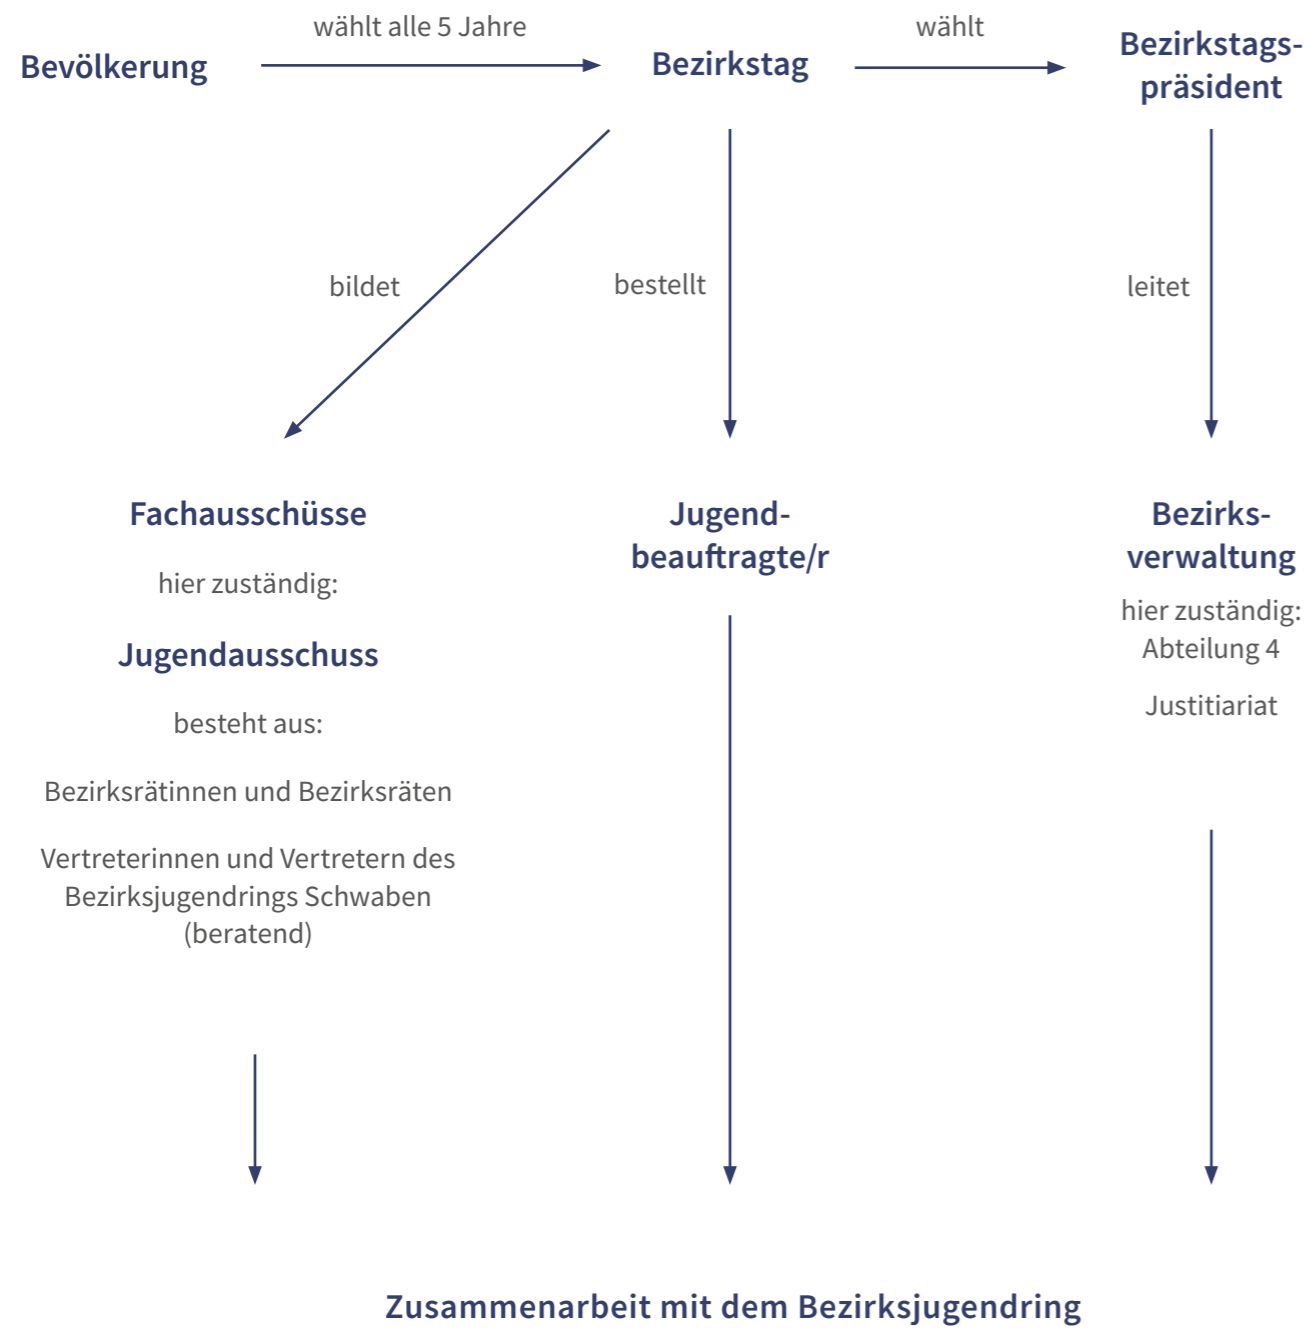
Bevölkerung

wählt alle 5 Jahre

Bezirkstag

wählt

Bezirkstagspräsident

bildet

bestellt

leitet

Fachausschüsse

hier zuständig:

Jugendausschuss

besteht aus:

Bezirksrätinnen und Bezirksräten

Vertreterinnen und Vertretern des Bezirksjugendrings Schwaben (beratend)

Jugendbeauftragte/r

Bezirksverwaltung

hier zuständig: Abteilung 4

Justitiariat

Zusammenarbeit mit dem Bezirksjugendring